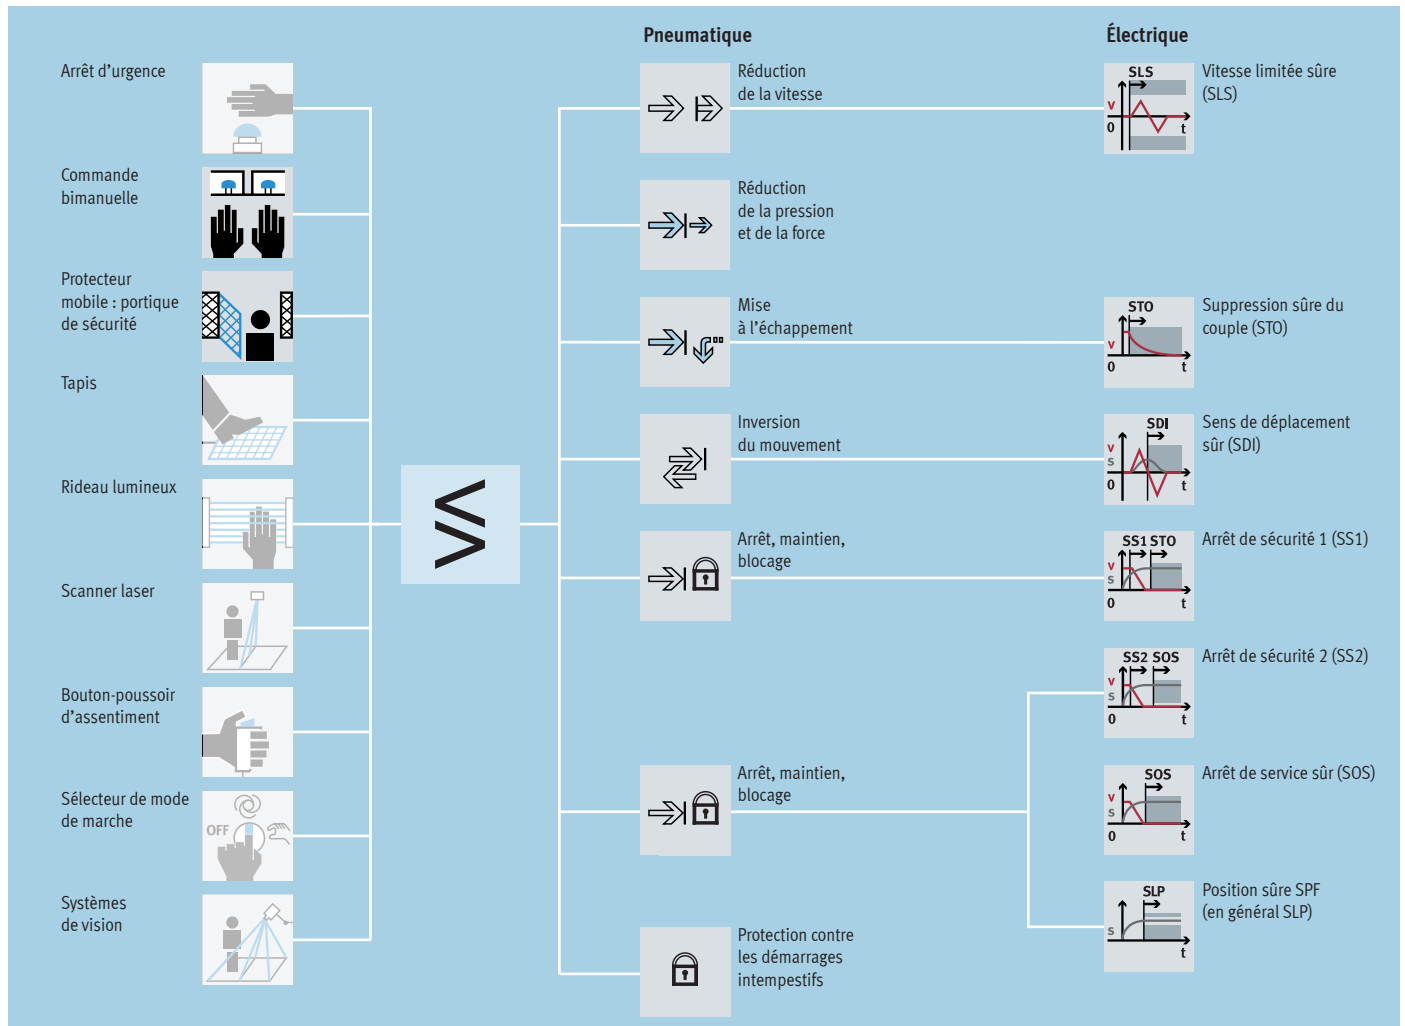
Pneumatique

Électrique

Arrêt d'urgence

Commande bimanuelle

Protecteur mobile : portique de sécurité

Tapis

Rideau lumineux

Scanner laser

Bouton-poussoir d'assentiment

Sélecteur de mode de marche

OFF

Systèmes de vision

Réduction de la vitesse

Réduction de la pression et de la force

Mise à l'échappement

Inversion du mouvement

Arrêt, maintien, blocage

Arrêt, maintien, blocage

Protection contre les démarrages intempestifs

SLS
v
0
t
Vitesse limitée sûre (SLS)

STO
v
0
t
Suppression sûre du couple (STO)

SDI
v
s
0
t
Sens de déplacement sûr (SDI)

SS1 STO
v
s
0
t
Arrêt de sécurité 1 (SS1)

SS2 SOS
v
s
0
t
Arrêt de sécurité 2 (SS2)

SOS
v
s
0
t
Arrêt de service sûr (SOS)

SLP
s
t
Position sûre SPF (en général SLP)